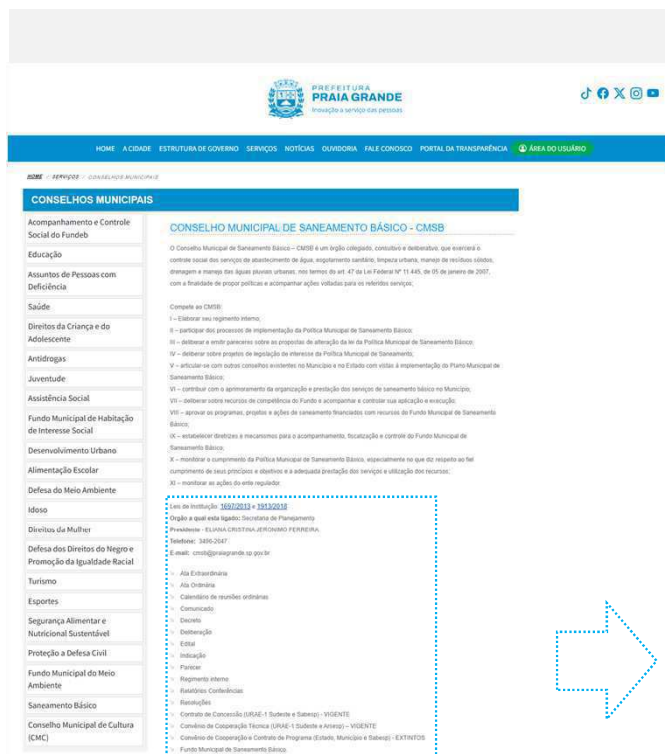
PREFEITURA
PRAIA GRANDE
Inovação a serviço das pessoas

HOME A CIDADE ESTRUTURA DE GOVERNO SERVIÇOS NOTÍCIAS OUVIDORIA FALE CONOSCO PORTAL DA TRANSPARÊNCIA ÁREA DO USUÁRIO

HOME > SERVIÇOS > CONSELHOS MUNICIPAIS

CONSELHOS MUNICIPAIS

Acompanhamento e Controle Social do Fundeb
Educação
Assuntos de Pessoas com Deficiência
Saúde
Direitos da Criança e do Adolescente
Antidrogas
Juventude
Assistência Social
Fundo Municipal de Habitação de Interesse Social
Desenvolvimento Urbano
Alimentação Escolar
Defesa do Meio Ambiente
Idoso
Direitos da Mulher
Defesa dos Direitos do Negro e Promoção da Igualdade Racial
Turismo
Esportes
Segurança Alimentar e Nutricional Sustentável
Proteção a Defesa Civil
Fundo Municipal do Meio Ambiente
Saneamento Básico
Conselho Municipal de Cultura (CMC)

CONSELHO MUNICIPAL DE SANEAMENTO BÁSICO - CMSB

O Conselho Municipal de Saneamento Básico – CMSB é um órgão colegiado, consultivo e deliberativo, que exercerá o controle social dos serviços de abastecimento de água, esgotamento sanitário, limpeza urbana, manejo de resíduos sólidos, drenagem e manejo das águas pluviais urbanas, nos termos do art. 47 da Lei Federal Nº 11.445, de 05 de janeiro de 2007, com a finalidade de propor políticas e acompanhar ações voltadas para os referidos serviços;

Compete ao CMSB:
I – Elaborar seu regimento interno;
II – participar dos processos de implementação da Política Municipal de Saneamento Básico;
III – deliberar e emitir pareceres sobre as propostas de alteração da lei da Política Municipal de Saneamento Básico;
IV – deliberar sobre projetos de legislação de interesse da Política Municipal de Saneamento;
V – articular-se com outros conselhos existentes no Município e no Estado com vistas à implementação do Plano Municipal de Saneamento Básico;
VI – contribuir com o aprimoramento da organização e prestação dos serviços de saneamento básico no Município;
VII – deliberar sobre recursos de competência do Fundo e acompanhar e controlar sua aplicação e execução;
VIII – aprovar os programas, projetos e ações de saneamento financiadas com recursos do Fundo Municipal de Saneamento Básico;
IX – estabelecer diretrizes e mecanismos para o acompanhamento, fiscalização e controle do Fundo Municipal de Saneamento Básico;
X – monitorar o cumprimento da Política Municipal de Saneamento Básico, especialmente no que diz respeito ao fiel cumprimento de seus princípios e objetivos e a adequada prestação dos serviços e utilização dos recursos;
XI – monitorar as ações do ente regulador.

Leis de Instituição: 1697/2013 e 1913/2018
Órgão a qual esta ligado: Secretaria de Planejamento
Presidente - ELIANA CRISTINA JERONIMO FERREIRA
Telefone: 3496-2047
E-mail: cmsb@praiagrande.sp.gov.br

Ata Extraordinária
Ata Ordinária
Calendário de reuniões ordinárias
Comunicado
Decreto
Deliberação
Edital
Indicação
Parecer
Regimento interno
Relatórios Conferências
Resoluções
Contrato de Concessão (URAE-1 Sudeste e Sabesp) - VIGENTE
Convênio de Cooperação Técnica (URAE-1 Sudeste e Arsesp) - VIGENTE
Convênio de Cooperação e Contrato de Programa (Estado, Município e Sabesp) - EXTINTOS
Fundo Municipal de Saneamento Básico